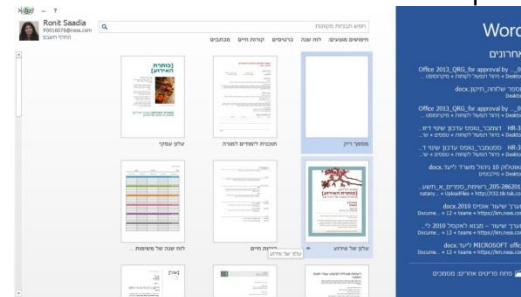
Ronit Saadia
R9014079@cos.com
החלף חשבון

חפש תבניות מקוונות

חיפושים מוצעים: לוח שנה כרטיסים קורות חיים מכתבים

[כותרת העלון]

מסמך ריק

תבנית לעסקים לפוסטר

עלון עסקי

עלון של אירוע

עלון של אירוע

קורות חיים

לוח שנה של משימות

Word

אחרונים

Office 2013_QRG_for approval by ...
Desktop » ...

docx.מסמך שלוחה
Desktop

Office 2013_QRG_for approval by ...

HR-3 ...

HR-3 ...

docx. ...

205-28620 ...

docx.2010 ...

docx. ...

docx. MICROSOFT ...

פתח מסמכים אחרים